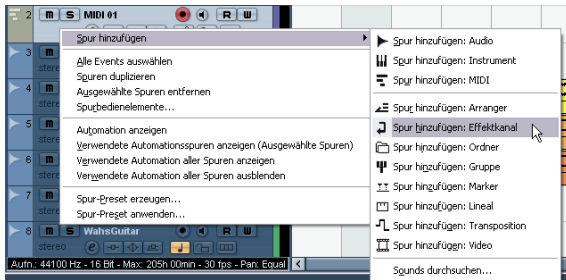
2 M S MIDI 01 R W

3
stere
4
stere
5
stere
6
stere
7
stere

Spur hinzufügen

Alle Events auswählen
Spuren duplizieren
Ausgewählte Spuren entfernen
Spurbedienelemente...

Automation anzeigen
Verwendete Automationsspuren anzeigen (Ausgewählte Spuren)
Verwendete Automation aller Spuren anzeigen
Verwendete Automation aller Spuren ausblenden

Spur-Preset erzeugen...
Spur-Preset anwenden...

Spur hinzufügen: Audio
Spur hinzufügen: Instrument
Spur hinzufügen: MIDI

Spur hinzufügen: Arranger
Spur hinzufügen: Effektkanal
Spur hinzufügen: Ordner
Spur hinzufügen: Gruppe
Spur hinzufügen: Marker
Spur hinzufügen: Lineal
Spur hinzufügen: Transposition
Spur hinzufügen: Video

Sounds durchsuchen...

8 M S WahsGuitar
stereo e

Autn: 44100 Hz - 16 Bit - Max: 205h 00min - 30 fps - Pan: Equal